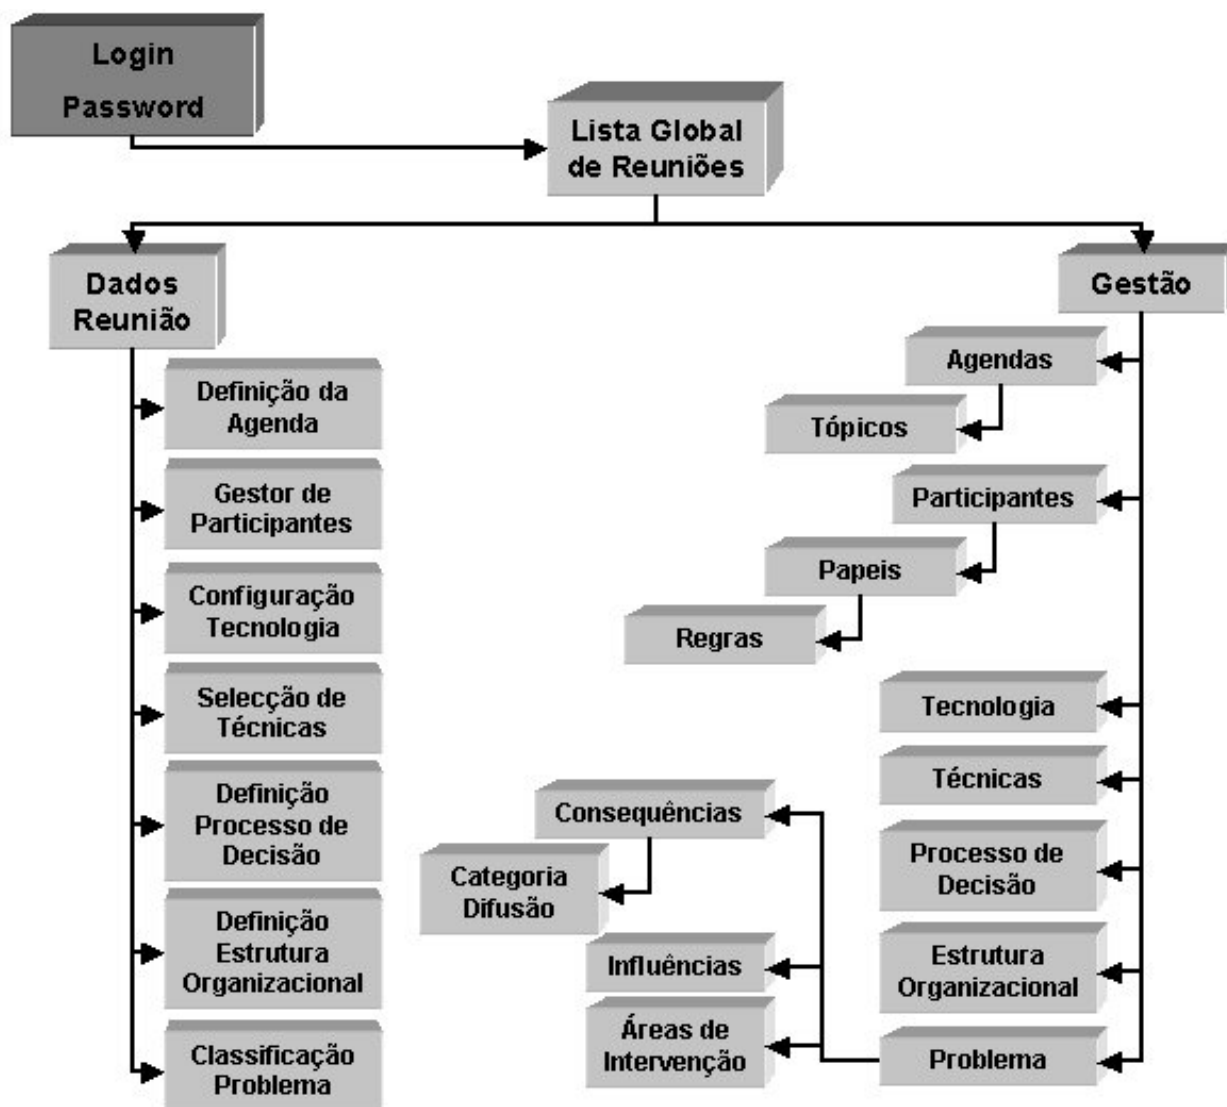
Login
Password

Lista Global de Reuniões

Dados Reunião

Definição da Agenda

Gestor de Participantes

Configuração Tecnologia

Selecção de Técnicas

Definição Processo de Decisão

Definição Estrutura Organizacional

Classificação Problema

Gestão

Agendas

Tópicos

Participantes

Papeis

Regras

Tecnologia

Técnicas

Processo de Decisão

Estrutura Organizacional

Problema

Consequências

Categoria Difusão

Influências

Áreas de Intervenção